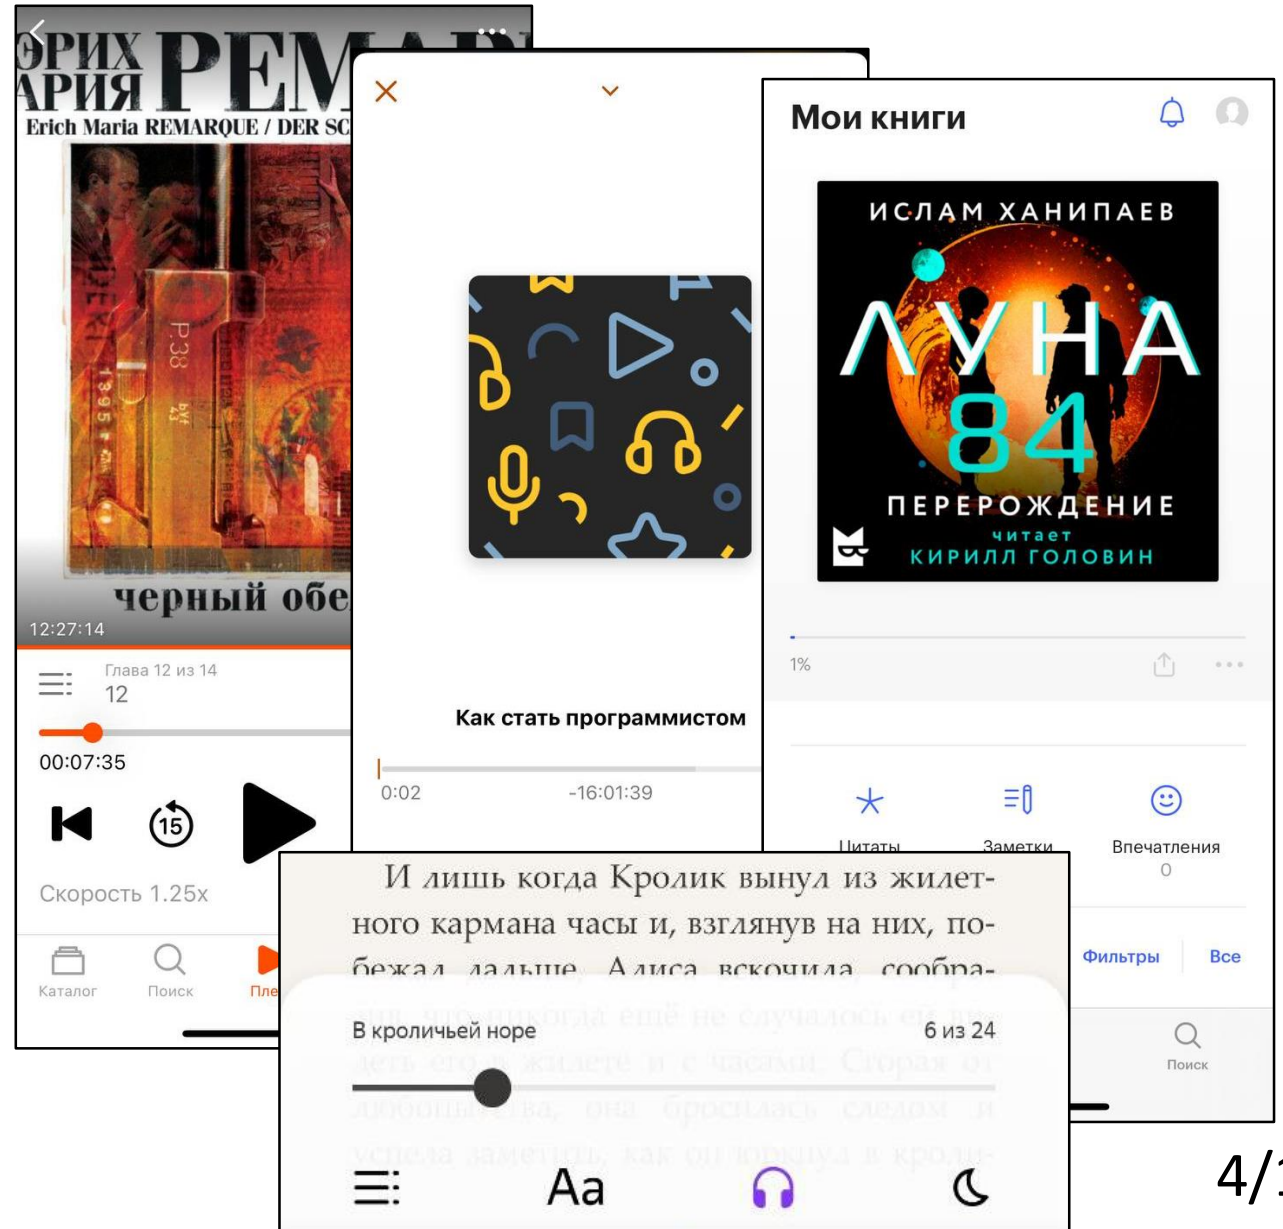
ЭРИХ
АРИЯ РЕМ
Erich Maria REMARQUE / DER SC
P.38
черный обе
12:27:14
Глава 12 из 14
12
00:07:35
15
Скорость 1.25x
Каталог
Поиск
Пле

Как стать программистом
0:02
-16:01:39

Мои книги
ИСЛАМ ХАНИПАЕВ
ЛУНА
84
ПЕРЕРОЖДЕНИЕ
читает
КИРИЛЛ ГОЛОВИН
1%
Цитаты
Заметки
Впечатления
0
Фильтры
Все
Поиск

И лишь когда Кролик вынул из жилетного кармана часы и, взглянув на них, побежал дальше, Алиса вскочила, сообра-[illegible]
В кроличьей норе
6 из 24
Aa

4/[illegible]